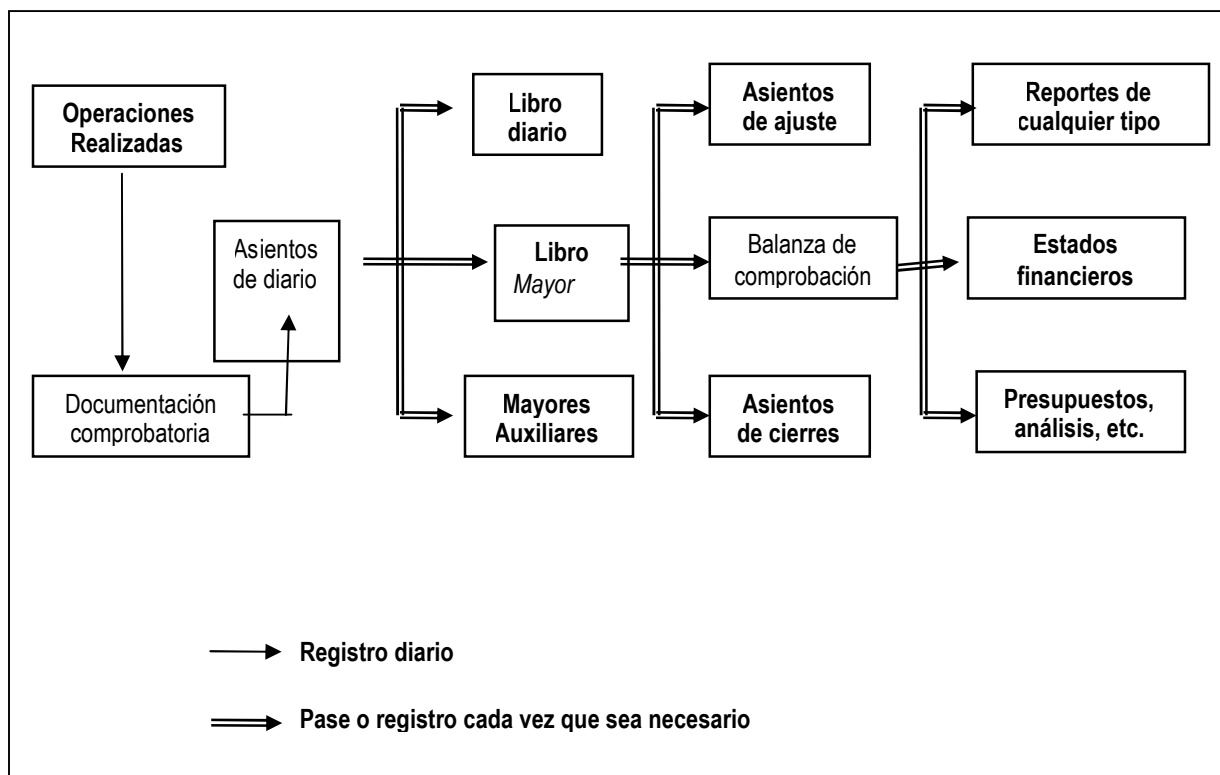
Operaciones Realizadas

Documentación comprobatoria

Asientos de diario

Libro diario

Libro Mayor

Mayores Auxiliares

Asientos de ajuste

Balanza de comprobación

Asientos de cierres

Reportes de cualquier tipo

Estados financieros

Presupuestos, análisis, etc.

Registro diario

Pase o registro cada vez que sea necesario